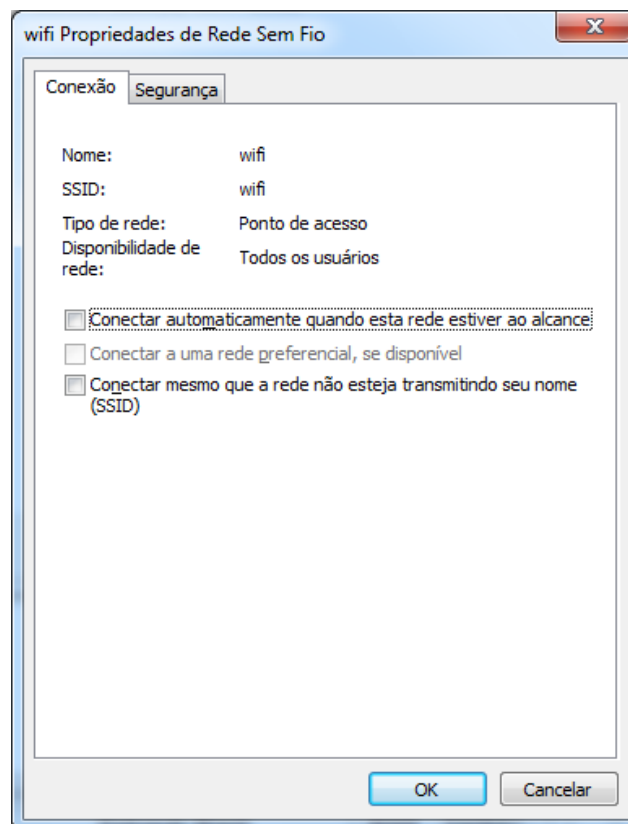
wifi Propriedades de Rede Sem Fio

Conexão
Segurança

Nome: wifi
SSID: wifi
Tipo de rede: Ponto de acesso
Disponibilidade de rede: Todos os usuários

Conectar automaticamente quando esta rede estiver ao alcance
Conectar a uma rede preferencial, se disponível
Conectar mesmo que a rede não esteja transmitindo seu nome (SSID)

OK
Cancelar